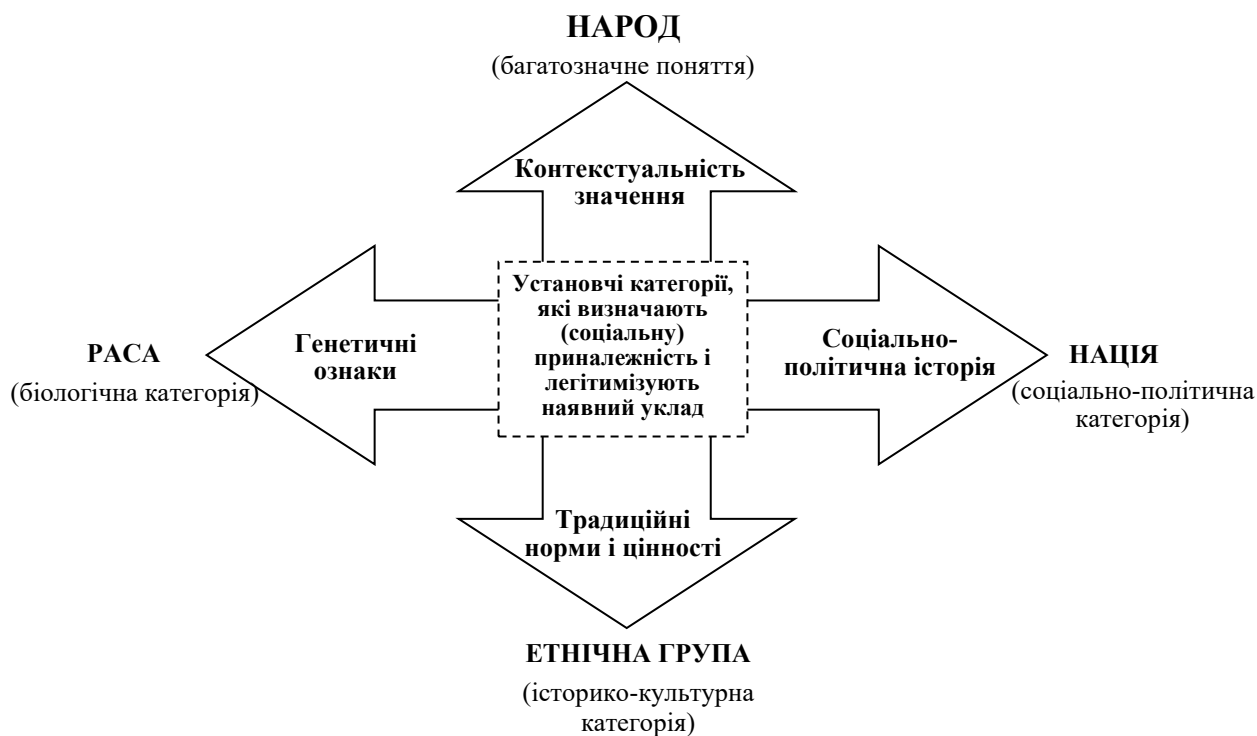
НАРОД
(багатозначне поняття)

Контекстуальність значення

Установчі категорії, які визначають (соціальну) приналежність і легітимізують наявний уклад

РАСА
(біологічна категорія)

Генетичні ознаки

Соціально-політична історія

НАЦІЯ
(соціально-політична категорія)

Традиційні норми і цінності

ЕТНІЧНА ГРУПА
(історико-культурна категорія)